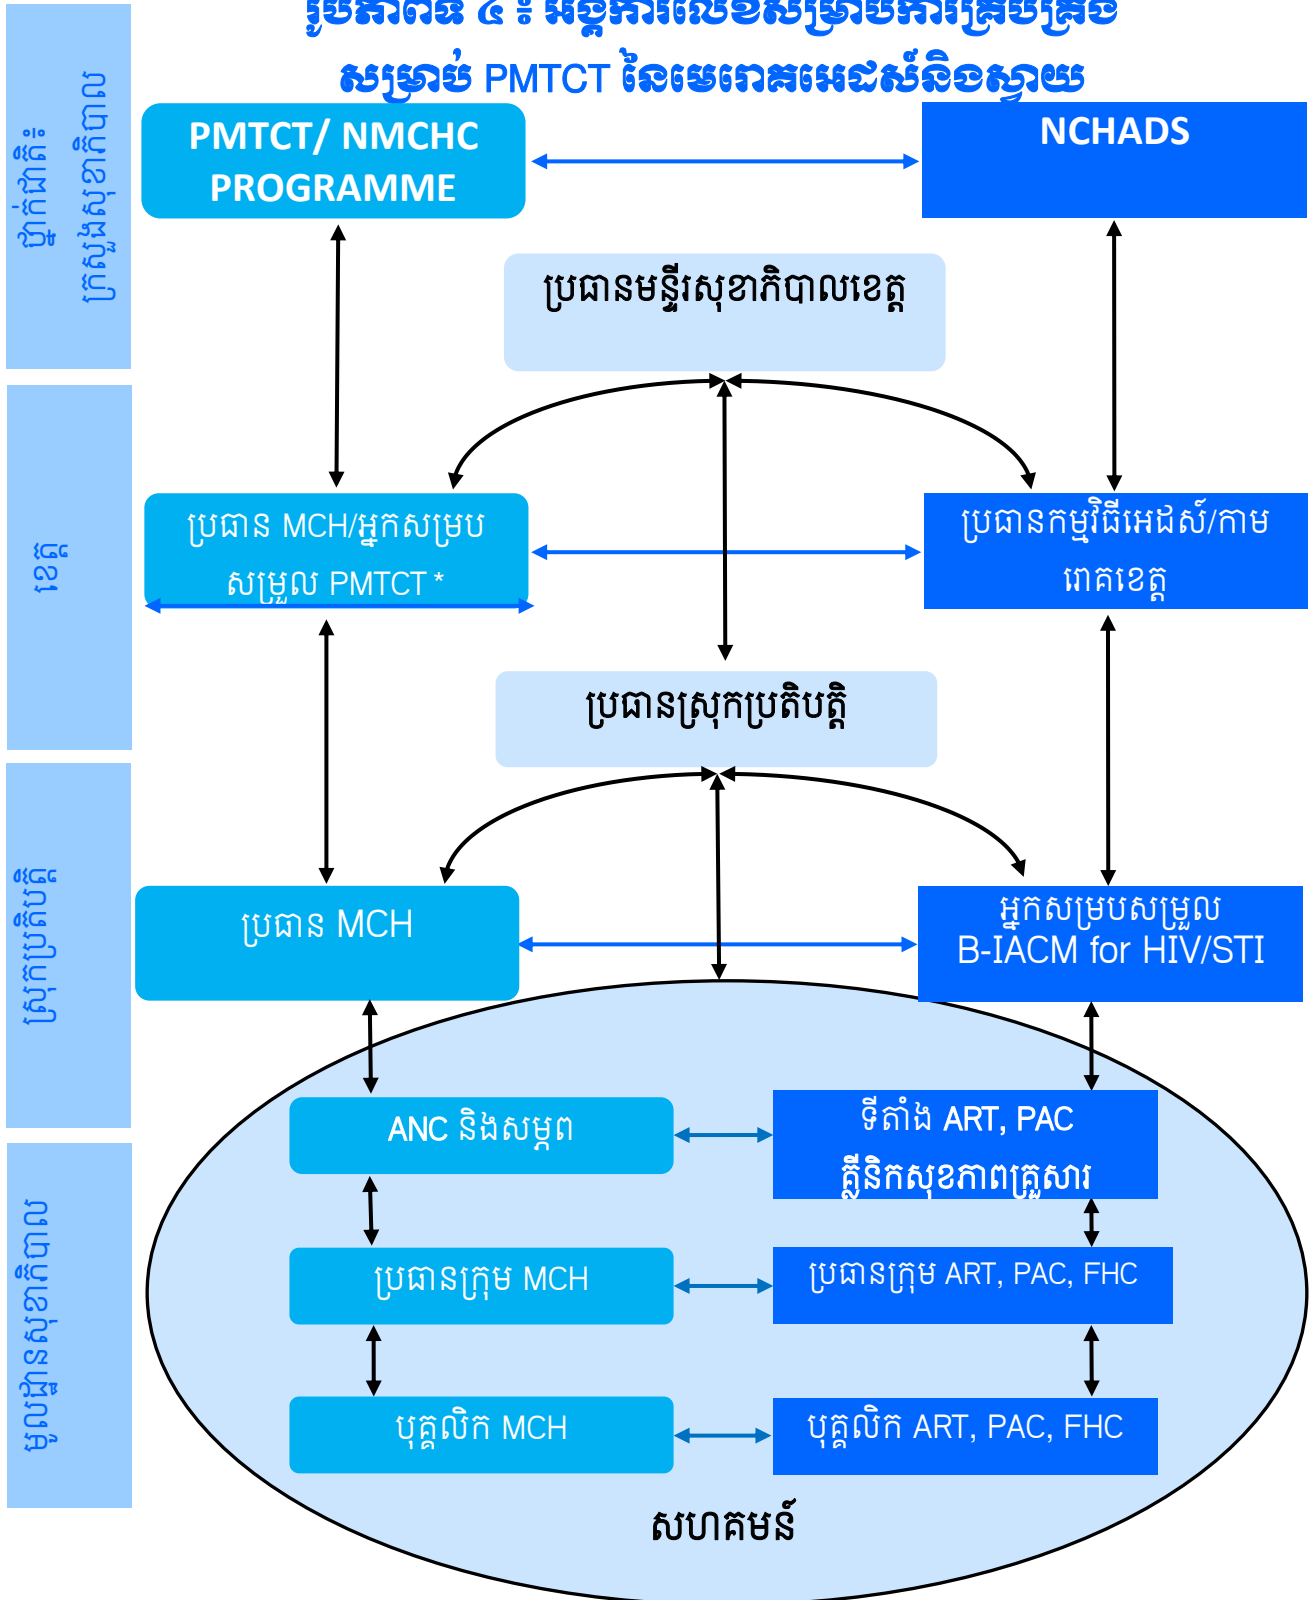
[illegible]
សម្រាប់ PMTCT នៃមេរោគអេដស៍និងស្វាយ

ថ្នាក់ជាតិ៖ ក្រសួងសុខាភិបាល

PMTCT/ NMCHC PROGRAMME

NCHADS

ប្រធានមន្ទីរសុខាភិបាលខេត្ត

ខេត្ត

ប្រធាន MCH/អ្នកសម្របសម្រួល PMTCT *

ប្រធានកម្មវិធីអេដស៍/កាមរោគខេត្ត

ប្រធានស្រុកប្រតិបត្តិ

ស្រុកប្រតិបត្តិ

ប្រធាន MCH

អ្នកសម្របសម្រួល B-IACM for HIV/STI

មូលដ្ឋានសុខាភិបាល

ANC និងសម្ភព

ទីតាំង ART, PAC គ្លីនិកសុខភាពគ្រួសារ

ប្រធានក្រុម MCH

ប្រធានក្រុម ART, PAC, FHC

បុគ្គលិក MCH

បុគ្គលិក ART, PAC, FHC

សហគមន៍